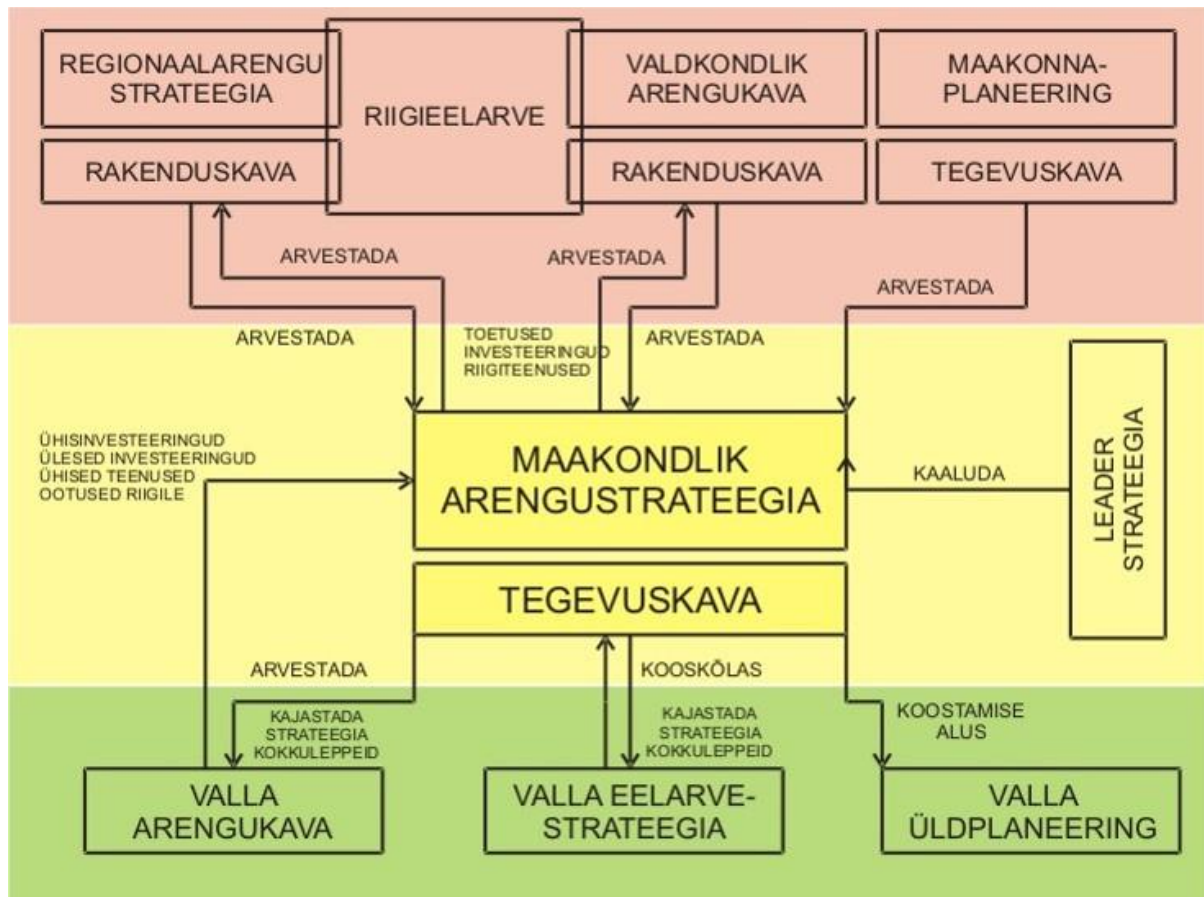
REGIONAALARENGU STRATEEGIA

RIIGIEELARVE

VALDKONDLIK ARENGUKAVA

MAAKONNA-PLANEERING

RAKENDUSKAVA

RAKENDUSKAVA

TEGEVUSKAVA

ARVESTADA

ARVESTADA

ARVESTADA

ARVESTADA

TOETUSED INVESTEERINGUD RIIGITEENUSED

ARVESTADA

ÜHISINVESTEERINGUD ÜLESED INVESTEERINGUD ÜHISED TEENUSED OOTUSED RIIGILE

MAAKONDLIK ARENGUSTRATEEGIA

KAALUDA

LEADER STRATEEGIA

TEGEVUSKAVA

ARVESTADA

KOOSKÕLAS

KAJASTADA STRATEEGIA KOKKULEPPEID

KAJASTADA STRATEEGIA KOKKULEPPEID

KOOSTAMISE ALUS

VALLA ARENGUKAVA

VALLA EELARVE-STRATEEGIA

VALLA ÜLDPLANEERING